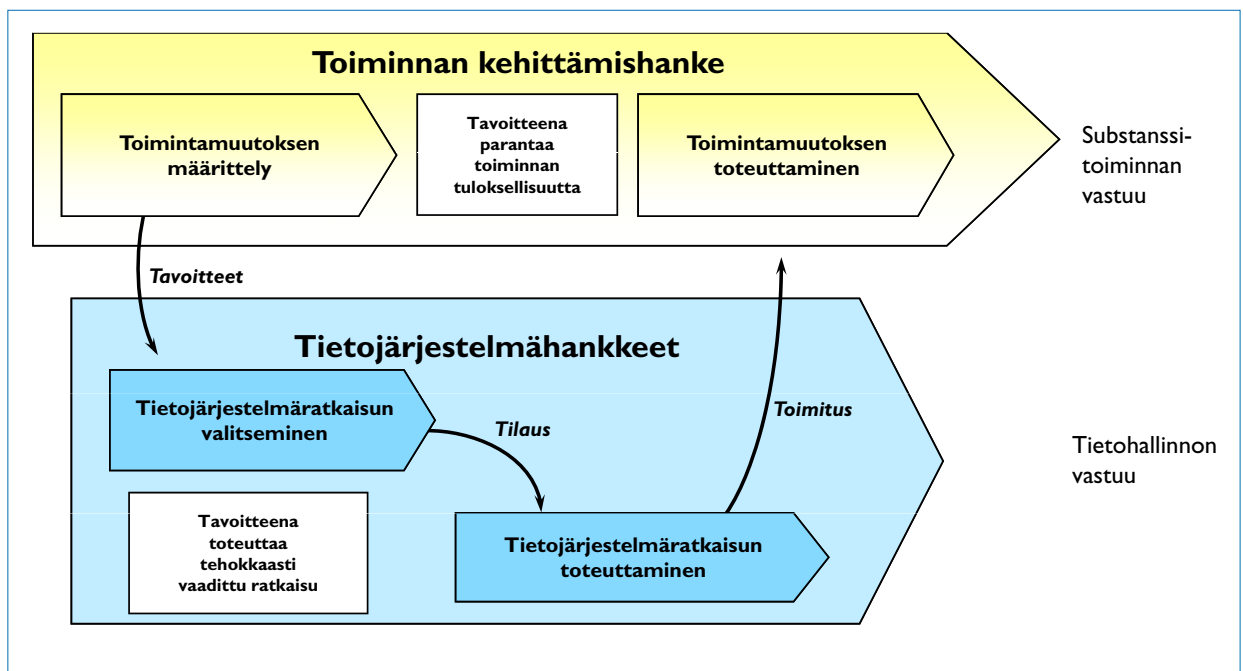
Toiminnan kehittämishanke

Toimintamuutoksen määrittely

Tavoitteena parantaa toiminnan tuloksellisuutta

Toimintamuutoksen toteuttaminen

Substanssitoiminnan vastuu

Tavoitteet

Tietojärjestelmähankkeet

Tietojärjestelmäratkaisun valitseminen

Tilaus

Toimitus

Tietohallinnon vastuu

Tavoitteena toteuttaa tehokkaasti vaadittu ratkaisu

Tietojärjestelmäratkaisun toteuttaminen